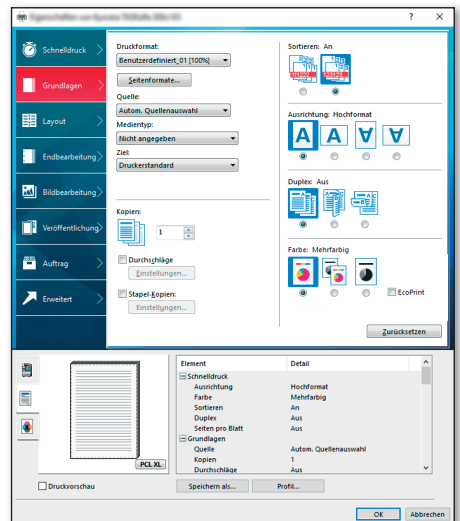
Eigenschaften von Kyocera TASKalfa 306ci KX
?
Schnelldruck
Grundlagen
Layout
Endbearbeitung
Bildbearbeitung
Veröffentlichung
Auftrag
Erweitert

Druckformat:
Benutzerdefiniert_01 [100%]
Seitenformate...
Quelle:
Autom. Quellenauswahl
Medientyp:
Nicht angegeben
Ziel:
Druckerstandard

Kopien:
1
Durchschläge
Einstellungen...
Stapel-Kopien:
Einstellungen...

Sortieren: An
Ausrichtung: Hochformat
Duplex: Aus
Farbe: Mehrfarbig
EcoPrint
Zurücksetzen

PCL XL
Druckvorschau

| Element | Detail |
|---|---|
| Schnelldruck | |
| Ausrichtung | Hochformat |
| Farbe | Mehrfarbig |
| Sortieren | An |
| Duplex | Aus |
| Seiten pro Blatt | Aus |
| Grundlagen | |
| Quelle | Autom. Quellenauswahl |
| Kopien | 1 |
| Durchschläge | Aus |

Speichern als...
Profil...
OK
Abbrechen